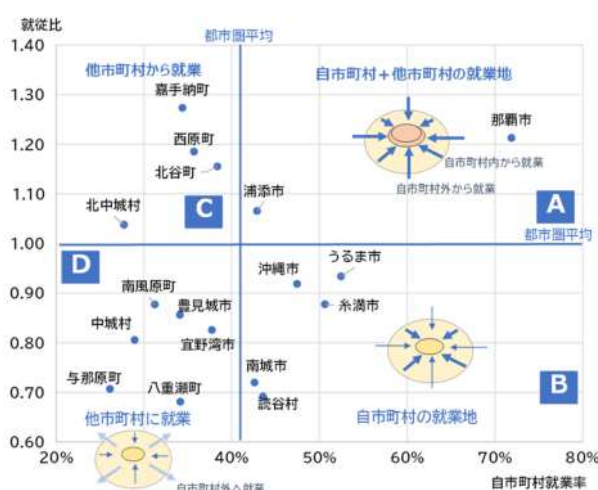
就従比

1.40
1.30
1.20
1.10
1.00
0.90
0.80
0.70
0.60

20%
30%
40%
50%
60%
70%
80%

都市圏平均

他市町村から就業

自市町村＋他市町村の就業地

嘉手納町

西原町

北谷町

那覇市

自市町村内から就業

自市町村外から就業

北中城村

C

浦添市

A

都市圏平均

D

うるま市

沖縄市

南風原町

豊見城市

糸満市

中城村

宜野湾市

与那原町

南城市

八重瀬町

読谷村

B

他市町村に就業

自市町村の就業地

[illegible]

自市町村就業率